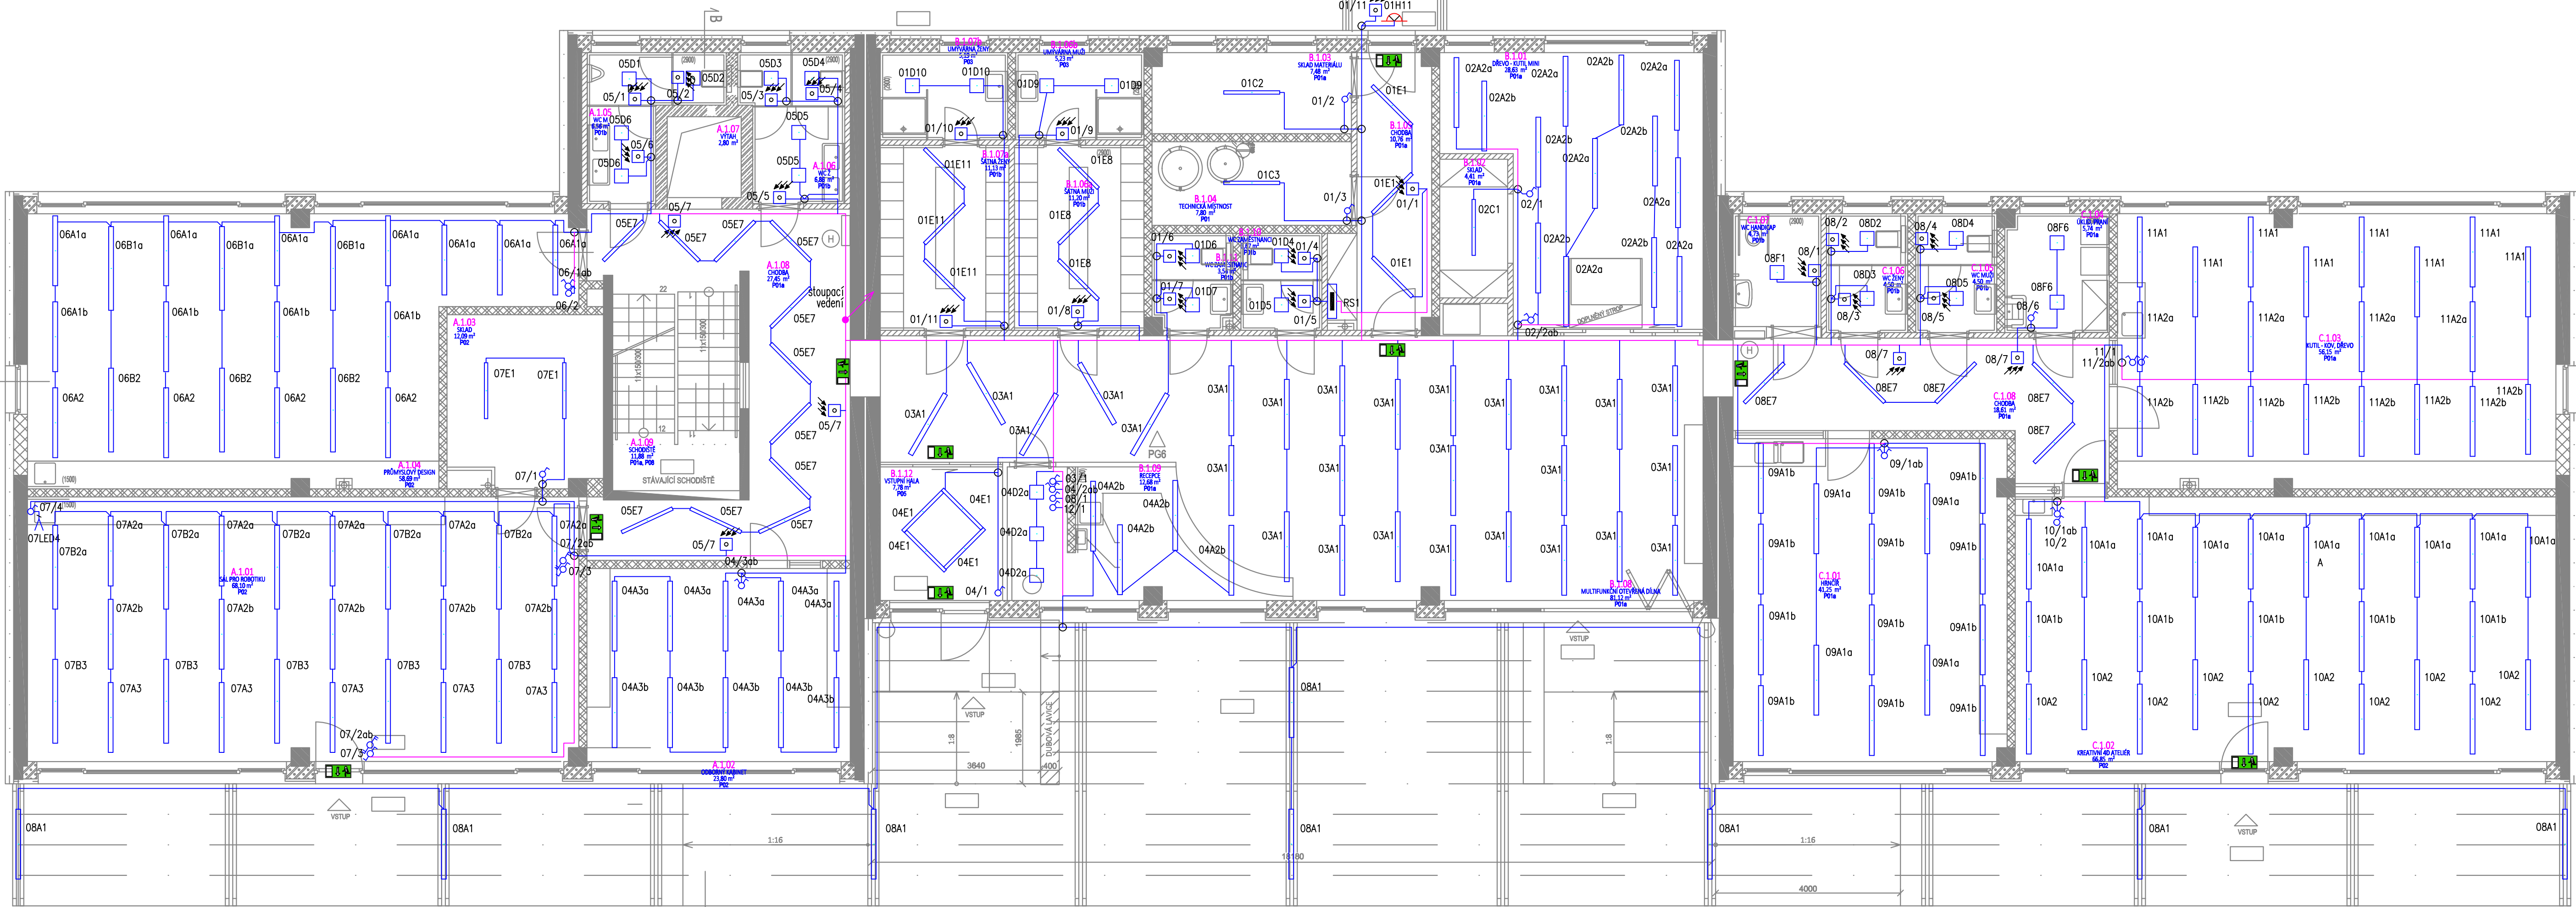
01/11 01H11

05D1 05D2 05D3 05D4
05/1 05/2 05/3 05/4
A.1.05 WC M 6,58 m² P01b
05D6 05/6 05D6
A.1.07 VÝTAH 2,80 m²
05D5 05D5
A.1.06 WC Ž 6,88 m² P01b
05/5 05/7

B.1.07a UMÝVÁRNA ŽENY 5,29 m² P03
B.1.06b UMÝVÁRNA MUŽI 5,23 m² P03
01D10 01D10 01D9 01D9
01/10 01/9
01E11 01E11 01E11
B.1.07a ŠATNA ŽENY 11,13 m² P01b
B.1.06a ŠATNA MUŽI 11,20 m² P01b
01E8 01E8 01E8
01/11 01/8

B.1.03 SKLAD MATERIÁLU 7,48 m² P01a
01C2 01/2 01E1
B.1.04 TECHNICKÁ MÍSTNOST 7,80 m² P01
01C3 01/3
B.1.02 CHODBA 10,76 m² P01a
01E1 01/1 01E1
B.1.10 WC ZAMĚSTNANCI
B.1.11 WC ZAMĚSTNANCI 3,54 m²
01/6 01D6 01D4 01/4
01/7 01D7 01D5 01/5
RS1

B.1.01 DŘEVO - KUTIL MINI 28,63 m² P01a
02A2a 02A2a 02A2b 02A2a
02A2b 02A2b 02A2a 02A2b 02A2a
B.1.02 SKLAD 4,41 m² P01a
02C1 02/1
02A2b 02A2b 02A2a
02A2a
DOPLNĚNÝ STROP
02/2ab

06A1a 06B1a 06A1a 06B1a 06A1a 06B1a 06A1a 06A1a 06A1a 06A1a
06/1ab 06/2
06A1b 06A1b 06A1b 06A1b
06B2 06B2 06B2
06A2 06A2 06A2 06A2
A.1.03 SKLAD 12,09 m² P02
07E1 07E1
A.1.04 PRŮMYSLOVÝ DESIGN 58,69 m² P02
07/1
05E7 05E7 05E7 05E7
A.1.08 CHODBA 27,45 m² P01a
stoupací vedení
05E7 05E7 05/7 05E7 05E7
A.1.09 SCHODIŠTĚ 11,88 m² P01a, P08
STÁVAJÍCÍ SCHODIŠTĚ
05E7 05E7 05E7 05/7
04/3ab

07/4 07LED4
07A2a 07B2a 07A2a 07B2a 07A2a 07B2a 07A2a 07B2a 07A2a 07B2a
A.1.01 SÁL PRO ROBOTIKU 68,10 m² P02
07/2ab 07/3
07A2b 07A2b 07A2b 07A2b 07A2b
07B3 07B3 07B3 07B3 07B3
07A3 07A3 07A3 07A3 07A3
07/2ab 07/3
04A3a 04A3a 04A3a 04A3a 04A3a
04A3b 04A3b 04A3b 04A3b 04A3b
A.1.02 ODBORNÝ KABINET 23,80 m² P02

03A1 03A1 03A1 03A1 03A1 PG6
B.1.12 VSTUPNÍ HALA 7,78 m² P06
04E1 04E1 04E1 04E1 04/1
04D2a 04D2a 04D2a
03/1 04/2ab 05/1 12/1 04A2b
B.1.09 RECEPCE 12,68 m² P01a
04A2b 04A2b 04A2b
03A1 03A1 03A1 03A1 03A1 03A1 03A1 03A1 03A1 03A1 03A1 03A1 03A1 03A1 03A1 03A1 03A1 03A1 03A1 03A1 03A1 03A1 03A1
B.1.08 MULTIFUNKČNÍ OTEVŘENÁ DÍLNA 81,12 m² P01a

C.1.07 WC HANDICAP 4,73 m² P01b
08/2 08D2 08/4 08D4
08F1 08/1 08D3 08D5
C.1.06 WC ŽENY 4,50 m² P01b
C.1.05 WC MUŽI 4,50 m² P01b
08/3 08/5
C.1.04 ÚKLID. PROST. 5,74 m² P01a
08F6 08F6 08/6
08/7 08/7 08E7 08E7 08E7
C.1.08 CHODBA 18,61 m² P01a
08E7 08E7
09/1ab
09A1b 09A1a 09A1b 09A1a 09A1b
09A1b 09A1b 09A1b
C.1.01 HRNČÍŘ 41,25 m² P01a
09A1b 09A1a 09A1b 09A1a 09A1b 09A1b 09A1a 09A1b 09A1b

11A1 11A1 11A1 11A1 11A1 11A1 11A1 11A1 11A1
11A2a 11A2a 11A2a 11A2a
C.1.03 KUTIL - KOV, DŘEVO 56,15 m² P01a
11/1 11/2ab
11A2b 11A2b 11A2b 11A2b 11A2b 11A2b 11A2b 11A2b 11A2b
10/1ab 10/2
10A1a 10A1a 10A1a 10A1a 10A1a 10A1a 10A1a 10A1a 10A1a A
10A1b 10A1b 10A1b 10A1b 10A1b 10A1b
10A2 10A2 10A2 10A2 10A2 10A2 10A2 10A2
C.1.02 KREATIVNÍ 4D ATELIÉR 66,85 m² P02

VSTUP VSTUP VSTUP VSTUP
1:8 1:8 1985 3640 400
DUBOVÁ LAVICE
08A1 08A1 08A1 08A1 08A1 08A1 08A1 08A1
1:16 1:16
16180 4000